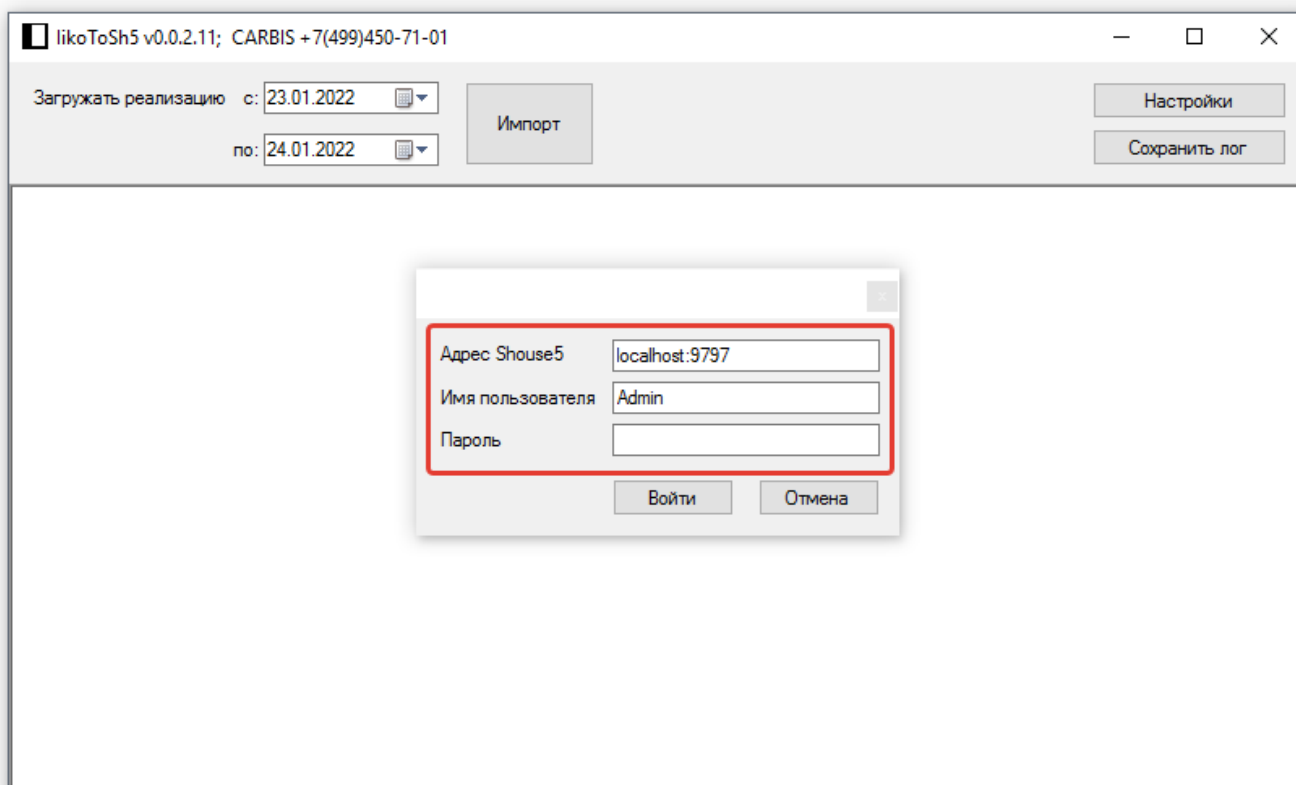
likoToSh5 v0.0.2.11; CARBIS +7(499)450-71-01

Загружать реализацию с: 23.01.2022

по: 24.01.2022

Импорт

Настройки

Сохранить лог

Адрес Shouse5 localhost:9797

Имя пользователя Admin

Пароль

Войти

Отмена